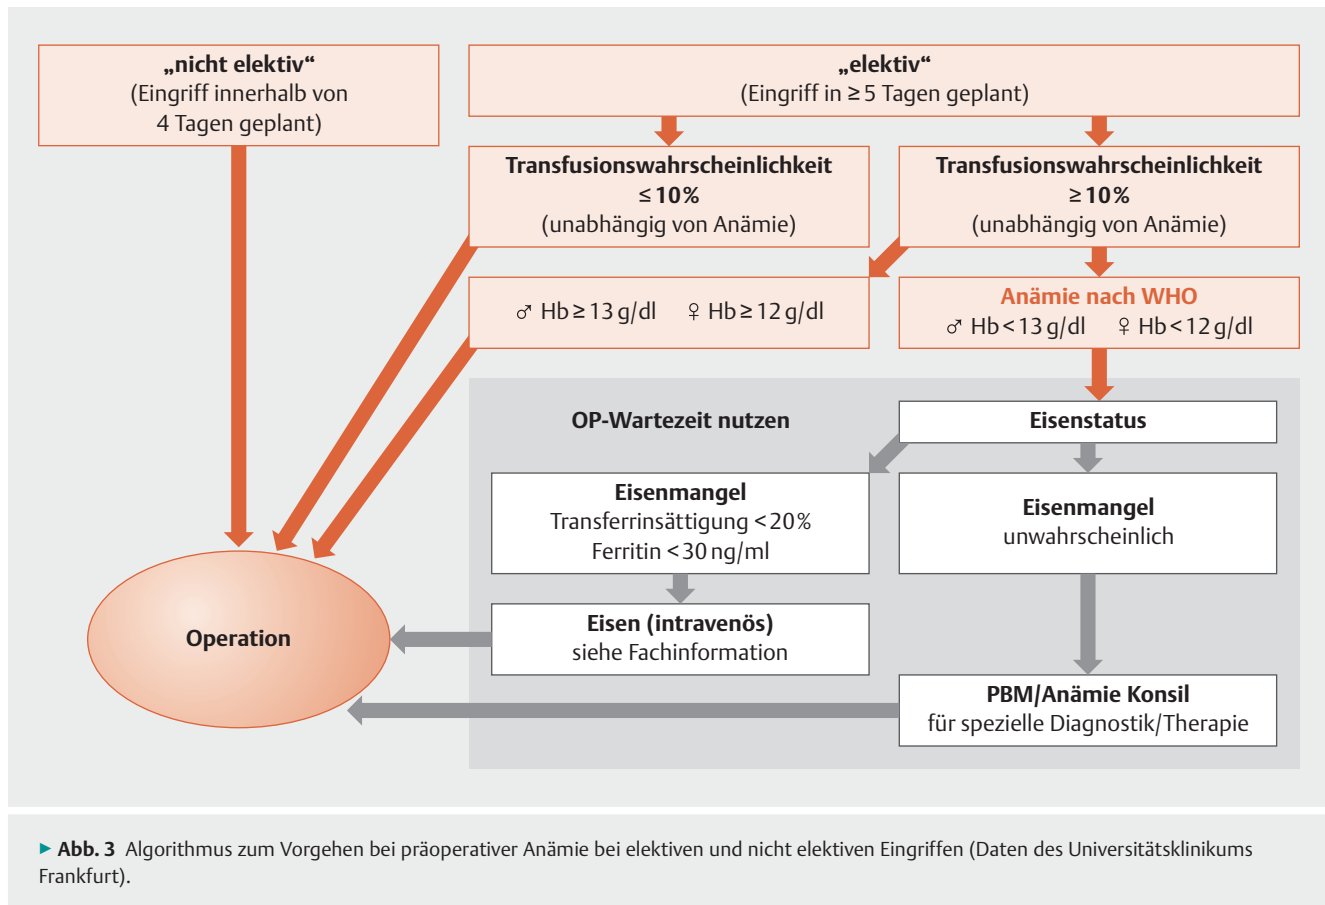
„nicht elektiv“
(Eingriff innerhalb von 4 Tagen geplant)

„elektiv“
(Eingriff in ≥ 5 Tagen geplant)

Transfusionswahrscheinlichkeit
≤ 10%
(unabhängig von Anämie)

Transfusionswahrscheinlichkeit
≥ 10%
(unabhängig von Anämie)

♂ Hb ≥ 13 g/dl ♀ Hb ≥ 12 g/dl

Anämie nach WHO
♂ Hb < 13 g/dl ♀ Hb < 12 g/dl

OP-Wartezeit nutzen

Eisenstatus

Eisenmangel
Transferrinsättigung < 20%
Ferritin < 30 ng/ml

Eisenmangel
unwahrscheinlich

Operation

Eisen (intravenös)
siehe Fachinformation

PBM/Anämie Konsil
für spezielle Diagnostik/Therapie

▸ Abb. 3 Algorithmus zum Vorgehen bei präoperativer Anämie bei elektiven und nicht elektiven Eingriffen (Daten des Universitätsklinikums Frankfurt).